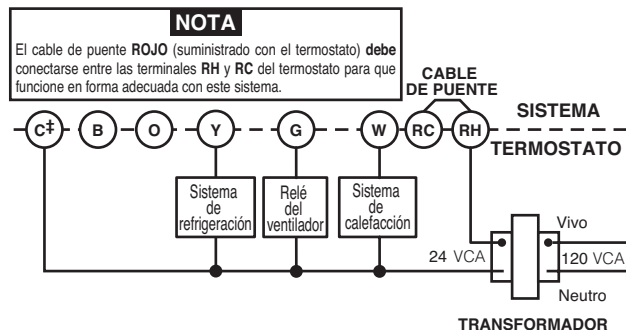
NOTA

El cable de puente ROJO (suministrado con el termostato) debe conectarse entre las terminales RH y RC del termostato para que funcione en forma adecuada con este sistema.

CABLE DE PUENTE

SISTEMA

TERMOSTATO

C‡ B O Y G W RC RH

Sistema de refrigeración

Relé del ventilador

Sistema de calefacción

Vivo

24 VCA

120 VCA

Neutro

TRANSFORMADOR